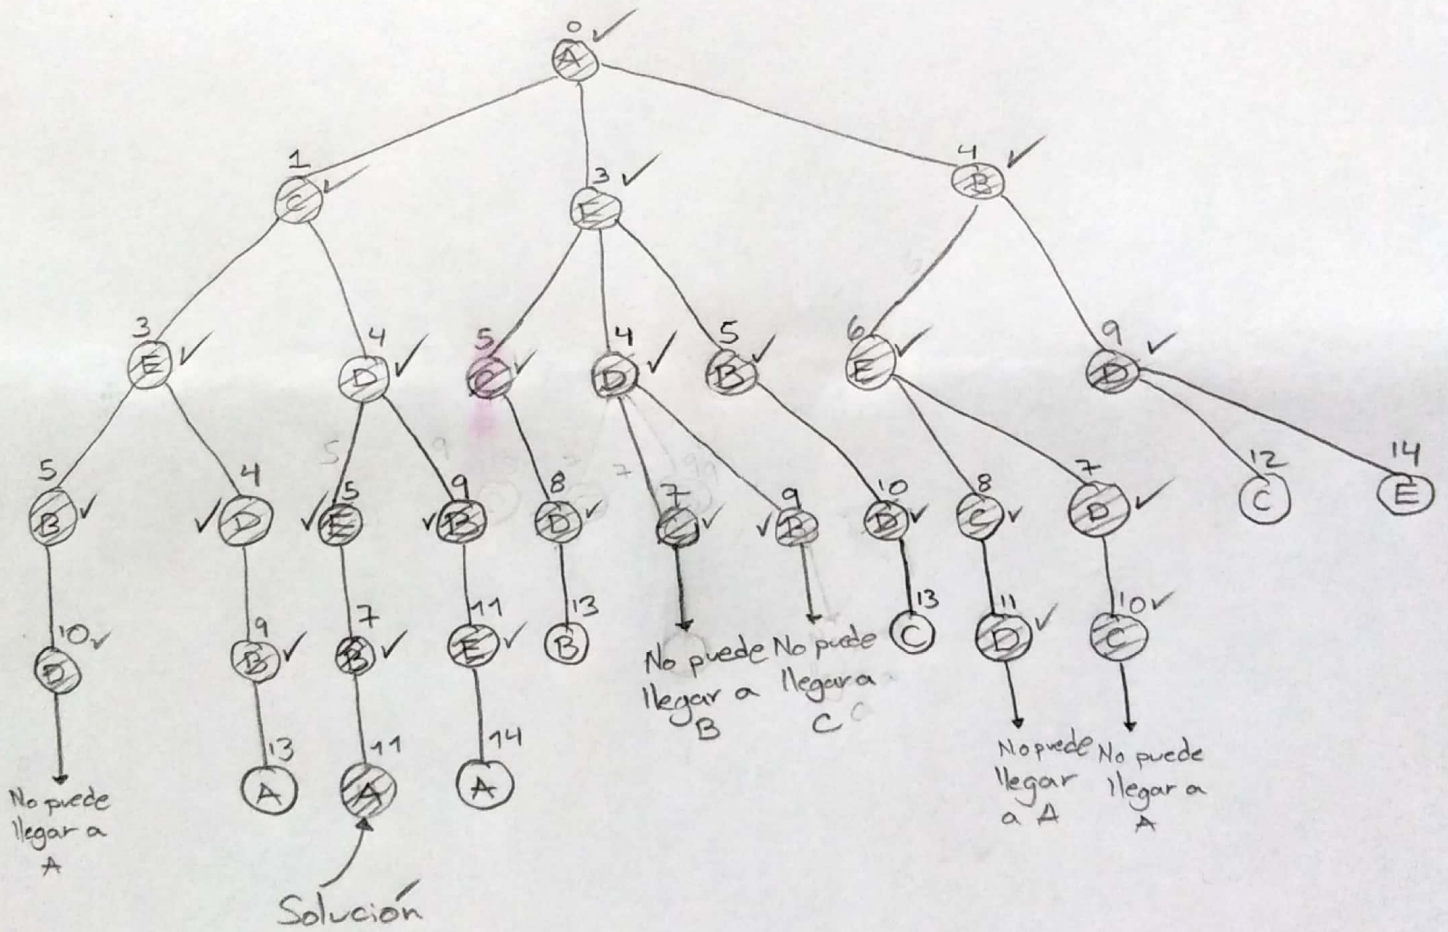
0 A ✓

1 C ✓
3 E ✓
4 B ✓

3 E ✓
4 D ✓
5 C
4 D ✓
5 B ✓
6 E ✓
9 D ✓

5 B ✓
4 D ✓
5 E ✓
9 B ✓
8 D ✓
7 C ✓
9 B ✓
10 D ✓
8 C ✓
7 D ✓
12 C
14 E

10 D ✓
9 B ✓
7 B ✓
11 E ✓
13 B
No puede llegar a B
No puede llegar a C
13 C
11 D ✓
10 C ✓

No puede llegar a A
13 A
11 A
14 A
No puede llegar a A
No puede llegar a A

Solución ✓